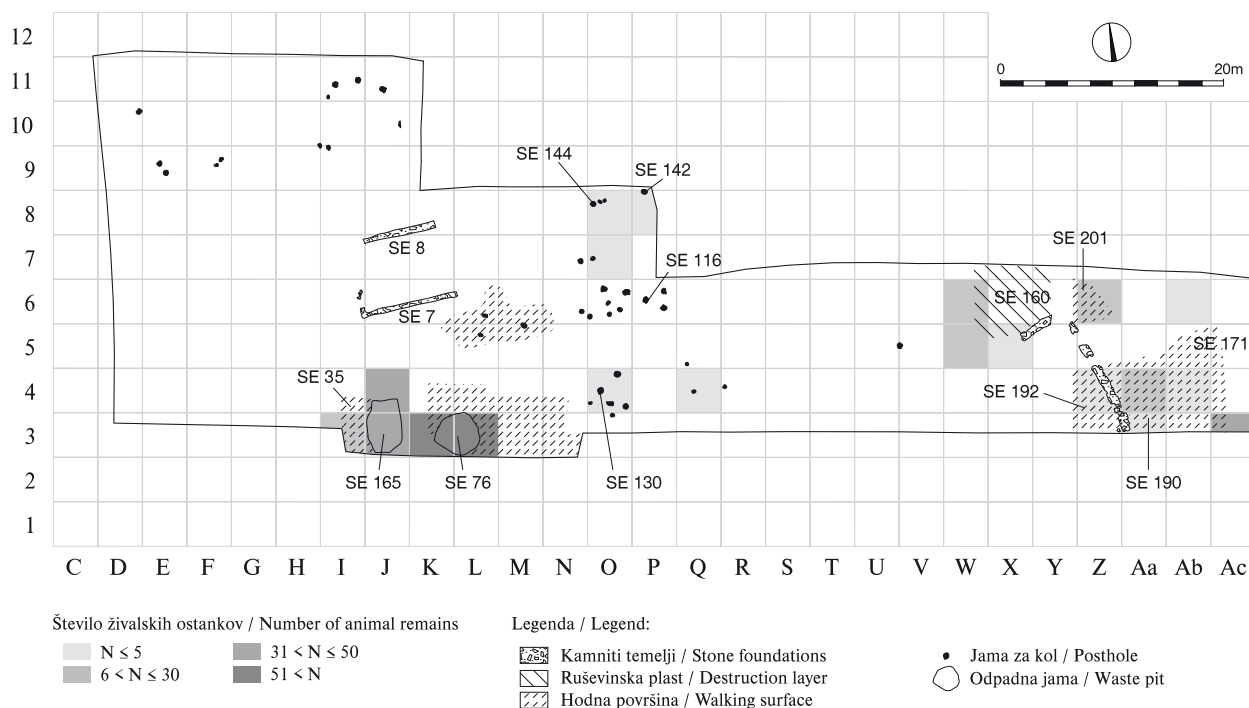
12
11
10
9
8
7
6
5
4
3
2
1

0
20m

SE 144
SE 142
SE 8
SE 116
SE 201
SE 160
SE 7
SE 171
SE 35
SE 192
SE 165
SE 76
SE 130
SE 190

C D E F G H I J K L M N O P Q R S T U V W X Y Z Aa Ab Ac

Število živalskih ostankov / Number of animal remains
$N \leq 5$
$6 < N \leq 30$
$31 < N \leq 50$
$51 < N$

Legenda / Legend:
Kamniti temelji / Stone foundations
Ruševinska plast / Destruction layer
Hodna površina / Walking surface
Jama za kol / Posthole
Odpadna jama / Waste pit